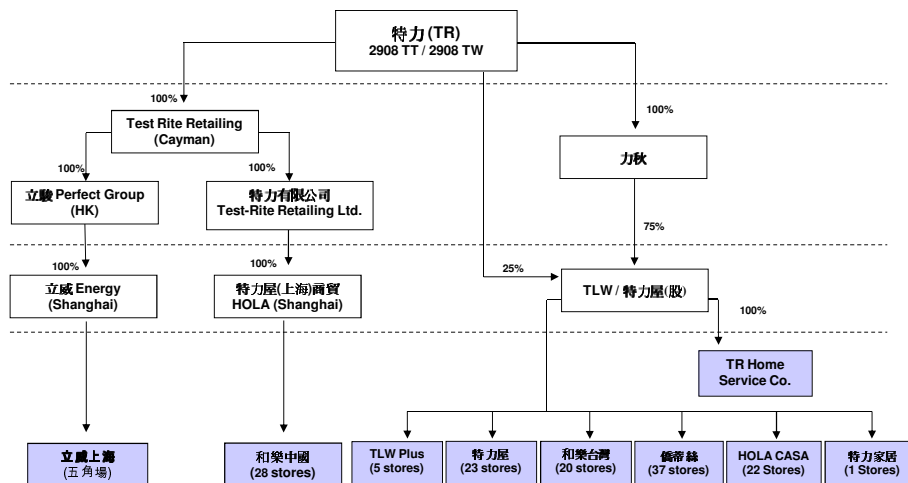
特力(TR)
2908 TT / 2908 TW

100%

Test Rite Retailing
(Cayman)

100%

100%

立駿 Perfect Group
(HK)

特力有限公司
Test-Rite Retailing Ltd.

100%

力秋

75%

100%

100%

立威 Energy
(Shanghai)

特力屋(上海)商貿
HOLA (Shanghai)

25%

TLW / 特力屋(股)

100%

TR Home
Service Co.

立威上海
(五角場)

和樂中國
(28 stores)

TLW Plus
(5 stores)

特力屋
(23 stores)

和樂台灣
(20 stores)

餐帝絲
(37 stores)

HOLA CASA
(22 Stores)

特力家居
(1 Stores)